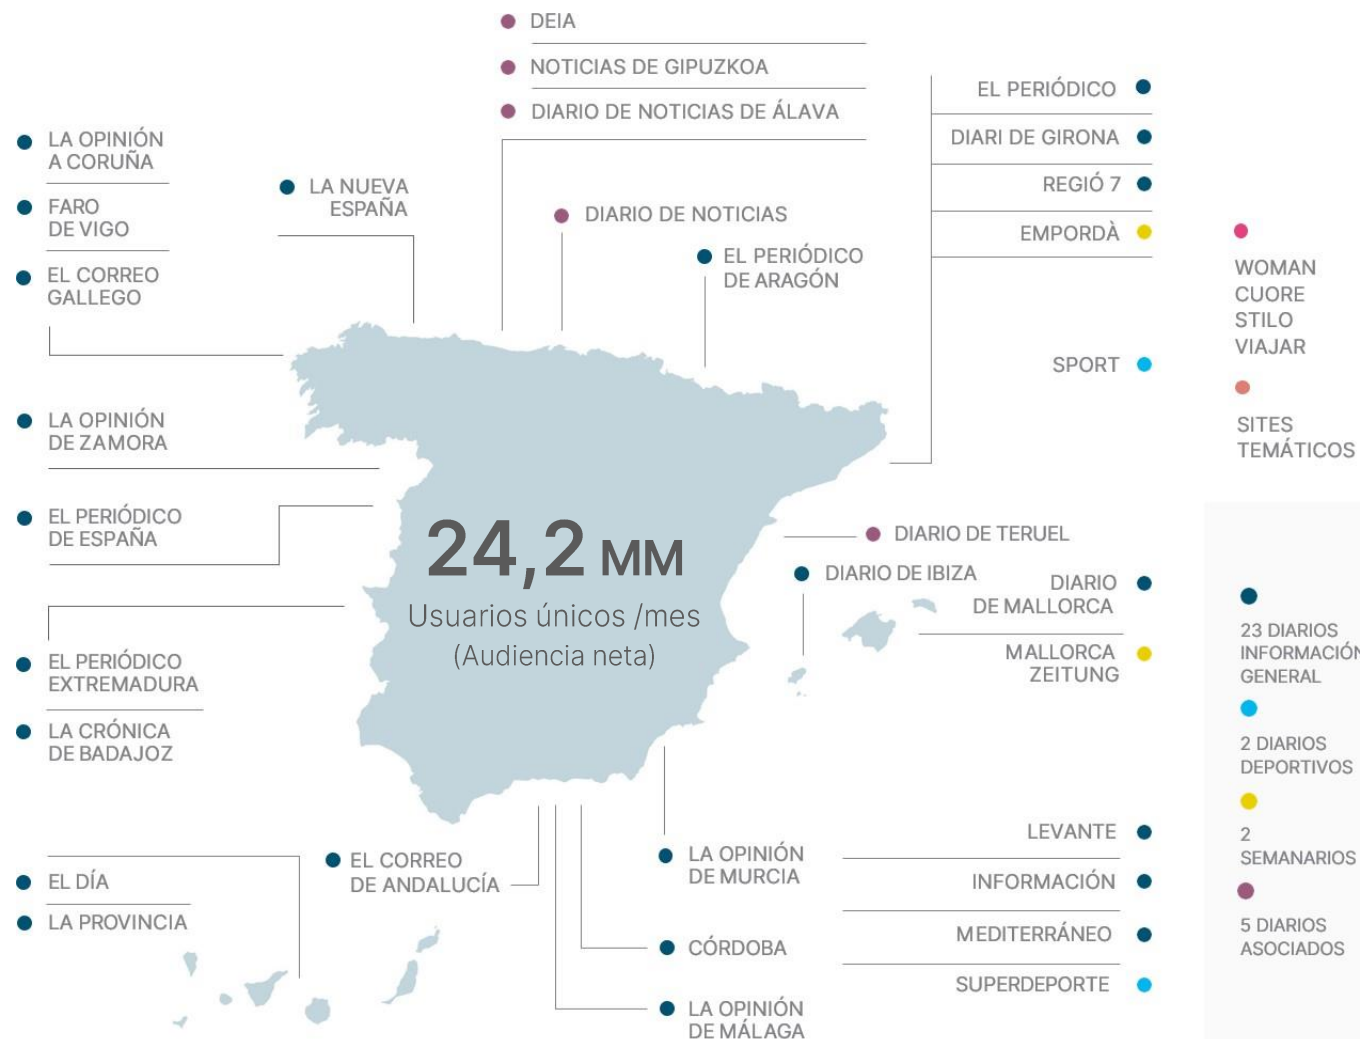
DEIA
NOTICIAS DE GIPUZKOA
DIARIO DE NOTICIAS DE ÁLAVA

LA OPINIÓN A CORUÑA
FARO DE VIGO
EL CORREO GALLEGO

LA NUEVA ESPAÑA

DIARIO DE NOTICIAS

EL PERIÓDICO DE ARAGÓN

EL PERIÓDICO
DIARI DE GIRONA
REGIÓ 7
EMPORDÀ

SPORT

WOMAN
CUORE
STILO
VIAJAR

SITES TEMÁTICOS

LA OPINIÓN DE ZAMORA

EL PERIÓDICO DE ESPAÑA

24,2 MM
Usuarios únicos /mes
(Audiencia neta)

DIARIO DE TERUEL
DIARIO DE IBIZA
DIARIO DE MALLORCA
MALLORCA ZEITUNG

EL PERIÓDICO EXTREMADURA
LA CRÓNICA DE BADAJOZ

23 DIARIOS INFORMACIÓN GENERAL
2 DIARIOS DEPORTIVOS
2 SEMANARIOS
5 DIARIOS ASOCIADOS

LEVANTE
LA OPINIÓN DE MURCIA
INFORMACIÓN
MEDITERRÁNEO
SUPERDEPORTE

EL DÍA
LA PROVINCIA
EL CORREO DE ANDALUCÍA
CÓRDOBA
LA OPINIÓN DE MÁLAGA